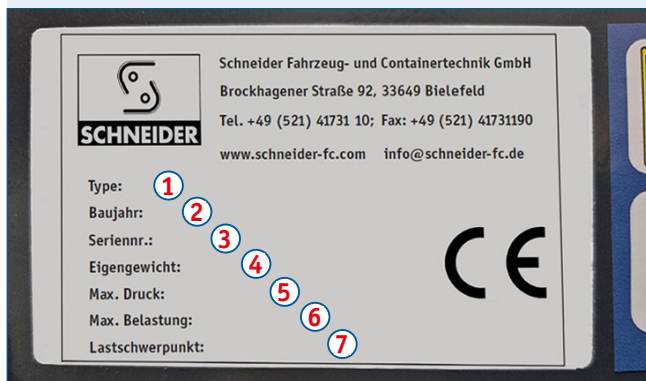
SCHNEIDER

Schneider Fahrzeug- und Containertechnik GmbH

Brockhagener Straße 92, 33649 Bielefeld

Tel. +49 (521) 41731 10; Fax: +49 (521) 41731190

www.schneider-fc.com info@schneider-fc.de

Type: 1

Baujahr: 2

Seriennr.: 3

Eigengewicht: 4

Max. Druck: 5

Max. Belastung: 6

Lastschwerpunkt: 7

CE